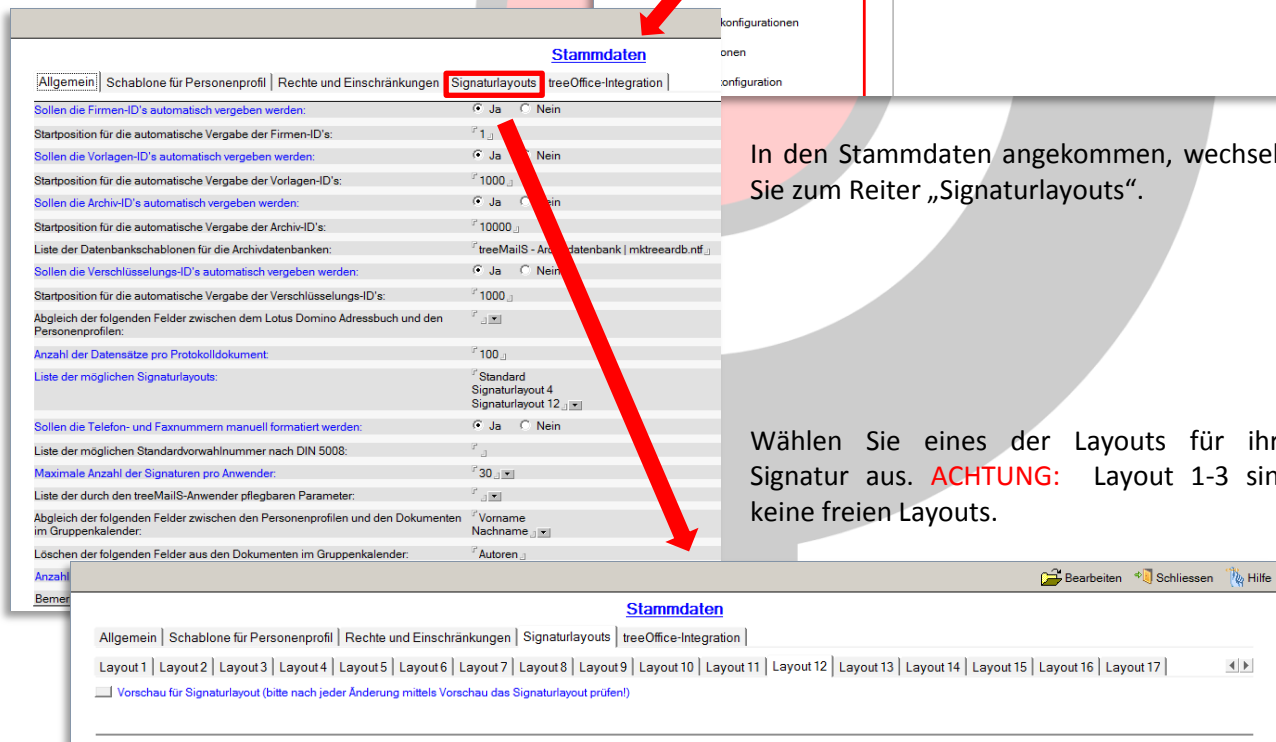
konfigurationen
onen
konfiguration

Stammdaten

Allgemein | Schablone für Personenprofil | Rechte und Einschränkungen | Signaturlayouts | treeOffice-Integration

| | |
|---|---|
| Sollen die Firmen-ID's automatisch vergeben werden: | Ja Nein |
| Startposition für die automatische Vergabe der Firmen-ID's: | 1 |
| Sollen die Vorlagen-ID's automatisch vergeben werden: | Ja Nein |
| Startposition für die automatische Vergabe der Vorlagen-ID's: | 1000 |
| Sollen die Archiv-ID's automatisch vergeben werden: | Ja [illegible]ein |
| Startposition für die automatische Vergabe der Archiv-ID's: | 10000 |
| Liste der Datenbankschablonen für die Archivdatenbanken: | treeMailS - Ar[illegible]datenbank \| mktreeardb.ntf |
| Sollen die Verschlüsselungs-ID's automatisch vergeben werden: | Ja Nein |
| Startposition für die automatische Vergabe der Verschlüsselungs-ID's: | 1000 |
| Abgleich der folgenden Felder zwischen dem Lotus Domino Adressbuch und den Personenprofilen: | |
| Anzahl der Datensätze pro Protokolldokument: | 100 |
| Liste der möglichen Signaturlayouts: | Standard Signaturlayout 4 Signaturlayout 12 |
| Sollen die Telefon- und Faxnummern manuell formatiert werden: | Ja Nein |
| Liste der möglichen Standardvorwahlnummer nach DIN 5008: | |
| Maximale Anzahl der Signaturen pro Anwender: | 30 |
| Liste der durch den treeMailS-Anwender pflegbaren Parameter: | |
| Abgleich der folgenden Felder zwischen den Personenprofilen und den Dokumenten im Gruppenkalender: | Vorname Nachname |
| Löschen der folgenden Felder aus den Dokumenten im Gruppenkalender: | Autoren |
| Anzahl | |
| Bemer | |

In den Stammdaten angekommen, wechsel Sie zum Reiter „Signaturlayouts“.

Wählen Sie eines der Layouts für ihr Signatur aus. ACHTUNG: Layout 1-3 sin keine freien Layouts.

Bearbeiten Schliessen Hilfe

Stammdaten

Allgemein | Schablone für Personenprofil | Rechte und Einschränkungen | Signaturlayouts | treeOffice-Integration

Layout 1 | Layout 2 | Layout 3 | Layout 4 | Layout 5 | Layout 6 | Layout 7 | Layout 8 | Layout 9 | Layout 10 | Layout 11 | Layout 12 | Layout 13 | Layout 14 | Layout 15 | Layout 16 | Layout 17 |

Vorschau für Signaturlayout (bitte nach jeder Änderung mittels Vorschau das Signaturlayout prüfen!)